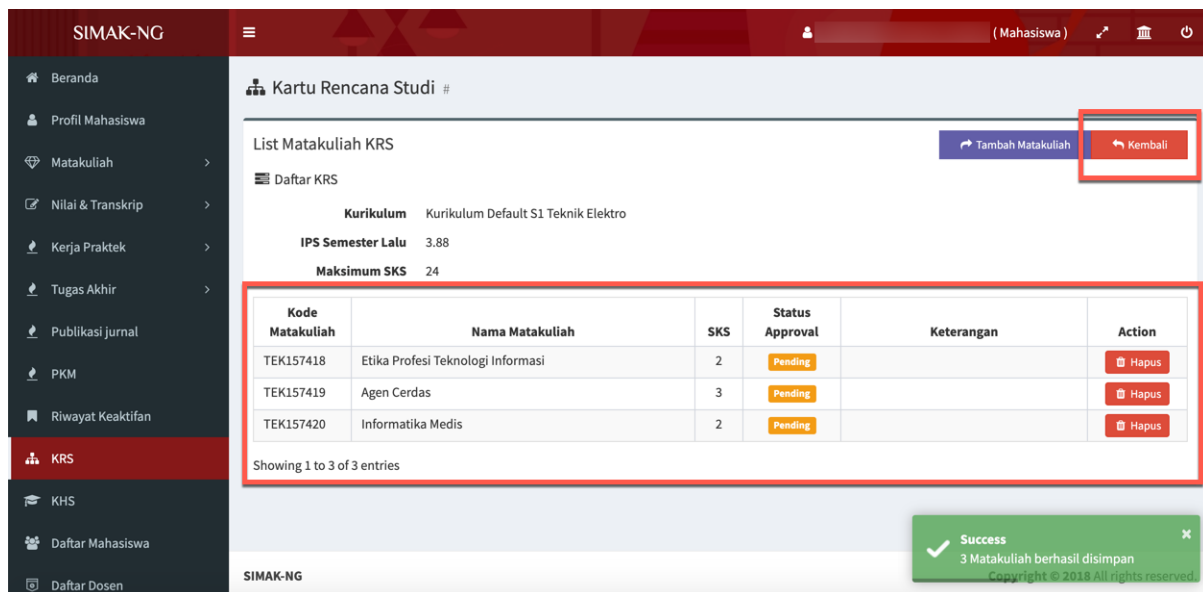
SIMAK-NG

(Mahasiswa)

Beranda
Profil Mahasiswa
Matakuliah
Nilai & Transkrip
Kerja Praktek
Tugas Akhir
Publikasi jurnal
PKM
Riwayat Keaktifan
KRS
KHS
Daftar Mahasiswa
Daftar Dosen

Kartu Rencana Studi #

List Matakuliah KRS

Tambah Matakuliah
Kembali

Daftar KRS

Kurikulum Kurikulum Default S1 Teknik Elektro
IPS Semester Lalu 3.88
Maksimum SKS 24

| Kode Matakuliah | Nama Matakuliah | SKS | Status Approval | Keterangan | Action |
|---|---|---|---|---|---|
| TEK157418 | Etika Profesi Teknologi Informasi | 2 | Pending | | Hapus |
| TEK157419 | Agen Cerdas | 3 | Pending | | Hapus |
| TEK157420 | Informatika Medis | 2 | Pending | | Hapus |

Showing 1 to 3 of 3 entries

Success
3 Matakuliah berhasil disimpan

SIMAK-NG
Copyright © 2018 All rights reserved